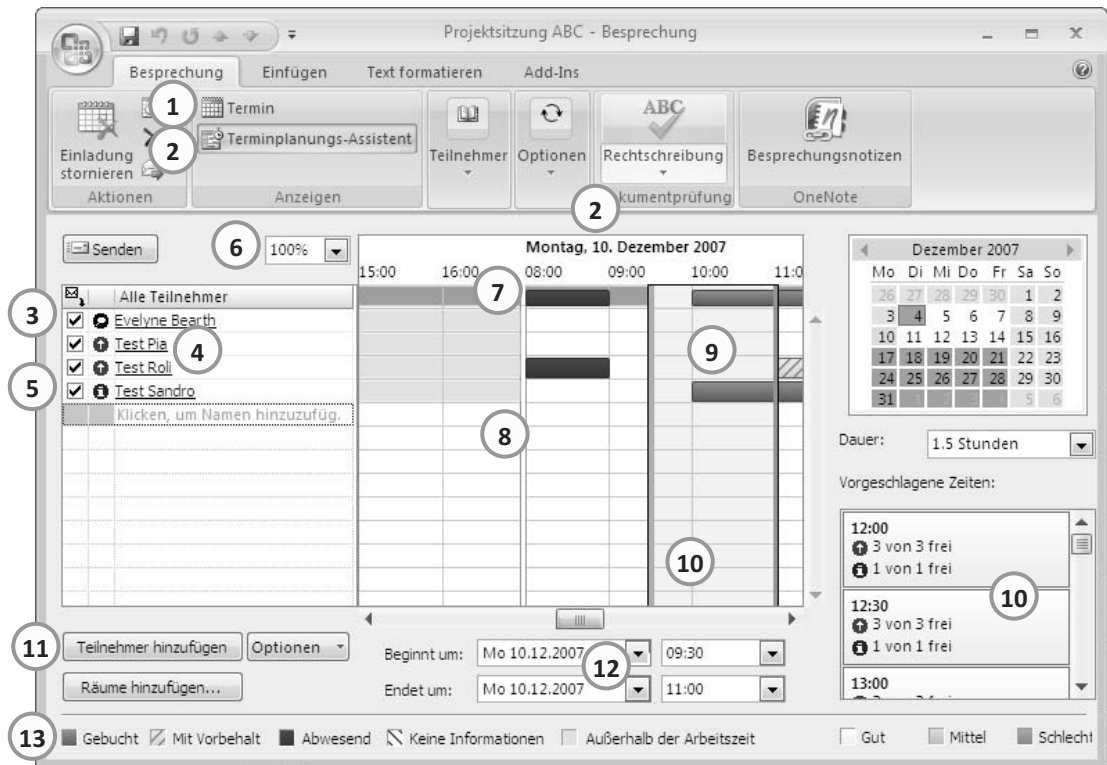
Projektsitzung ABC - Besprechung

Besprechung Einfügen Text formatieren Add-Ins

Einladung stornieren
Aktionen
1
2
Termin
Terminplanungs-Assistent
Anzeigen
Teilnehmer
Optionen
Rechtschreibung
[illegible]kumentprüfung
Besprechungsnotizen
OneNote
2

Senden
6
100%
Montag, 10. Dezember 2007
15:00 16:00 08:00 09:00 10:00 11:0
7
3
Alle Teilnehmer
Evelyne Bearth
Test Pia
4
Test Roli
9
5
Test Sandro
Klicken, um Namen hinzuzufüg.
8
10

Dezember 2007
| Mo | Di | Mi | Do | Fr | Sa | So |
|---|---|---|---|---|---|---|
| 26 | 27 | 28 | 29 | 30 | 1 | 2 |
| 3 | 4 | 5 | 6 | 7 | 8 | 9 |
| 10 | 11 | 12 | 13 | 14 | 15 | 16 |
| 17 | 18 | 19 | 20 | 21 | 22 | 23 |
| 24 | 25 | 26 | 27 | 28 | 29 | 30 |
| 31 | | | | | 5 | 6 |

Dauer: 1.5 Stunden
Vorgeschlagene Zeiten:
12:00
3 von 3 frei
1 von 1 frei
12:30
3 von 3 frei
1 von 1 frei
10
13:00

11
Teilnehmer hinzufügen
Optionen
Räume hinzufügen...
Beginnt um: Mo 10.12.2007 09:30
12
Endet um: Mo 10.12.2007 11:00

13
Gebucht Mit Vorbehalt Abwesend Keine Informationen Außerhalb der Arbeitszeit Gut Mittel Schlecht